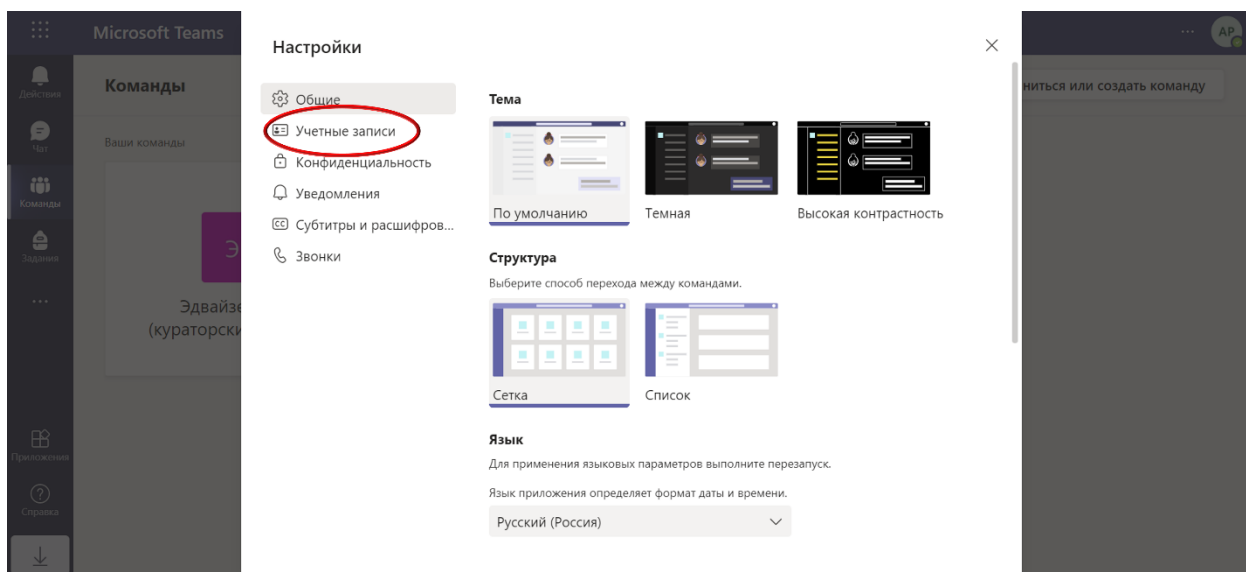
Microsoft Teams

AP

Действия

Чат

Команды

Задания

Приложения

Справка

Команды

Ваши команды

Э

Эдвайзе
(кураторски

ниться или создать команду

Настройки

Общие
Учетные записи
Конфиденциальность
Уведомления
Субтитры и расшифров...
Звонки

Тема

По умолчанию

Темная

Высокая контрастность

Структура

Выберите способ перехода между командами.

Сетка

Список

Язык

Для применения языковых параметров выполните перезапуск.

Язык приложения определяет формат даты и времени.

Русский (Россия)